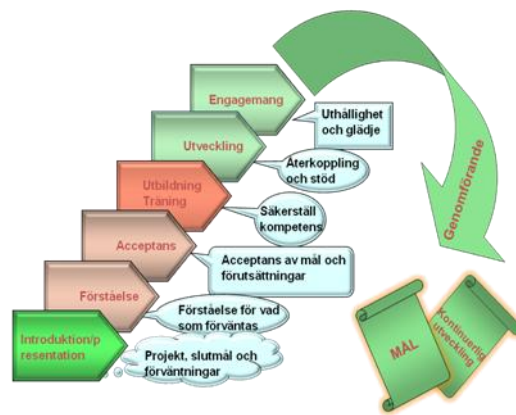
Engagemang

Uthållighet och glädje

Utveckling

Återkoppling och stöd

Utbildning Träning

Säkerställ kompetens

Acceptans

Acceptans av mål och förutsättningar

Förståelse

Förståelse för vad som förväntas

Introduktion/presentation

Projekt, slutmål och förväntningar

Genomförande

MÅL

Kontinuerlig utveckling